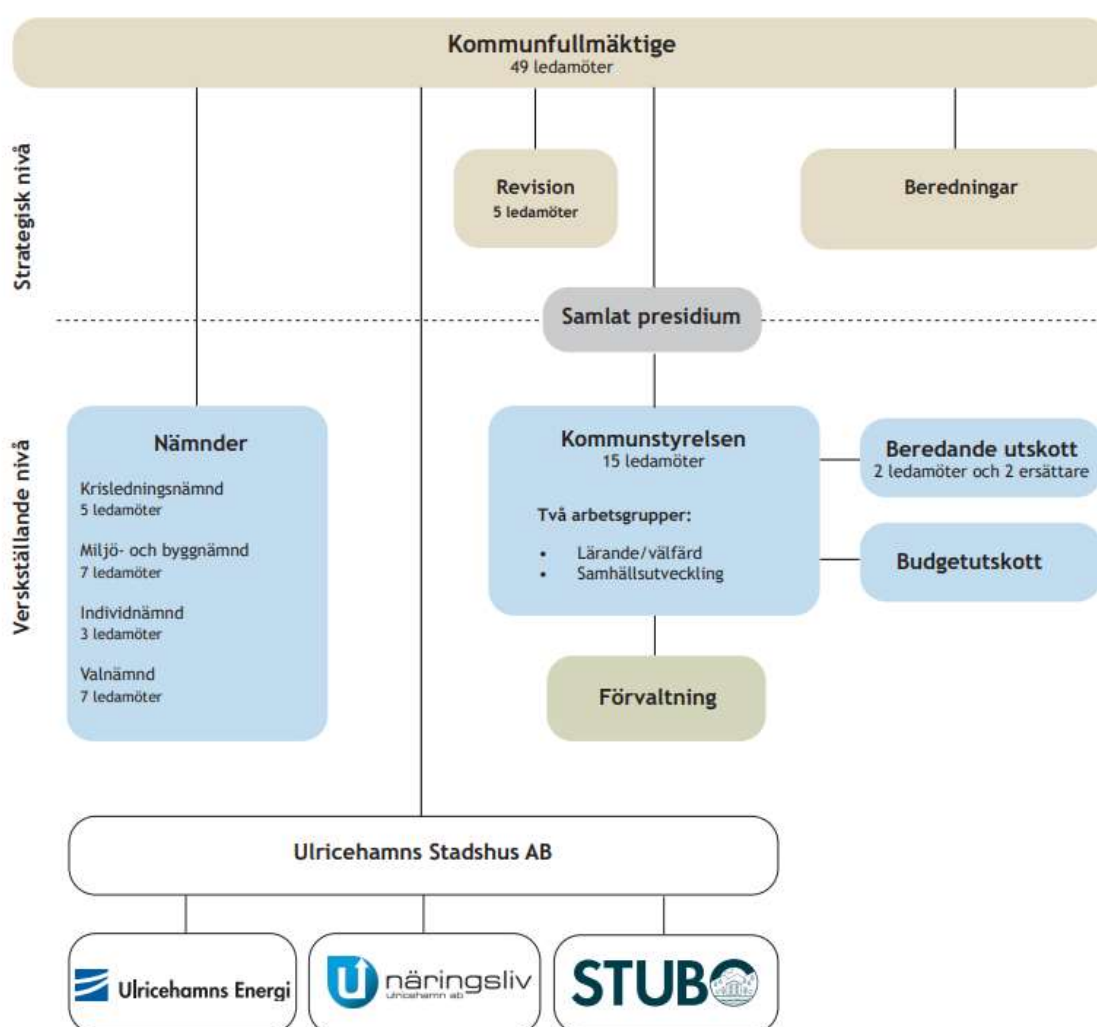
Kommunfullmäktige
49 ledamöter

Strategisk nivå

Revision
5 ledamöter

Beredningar

Samlat presidium

Verkställande nivå

Nämnder

Krisledningsnämnd
5 ledamöter

Miljö- och byggnämnd
7 ledamöter

Individnämnd
3 ledamöter

Valnämnd
7 ledamöter

Kommunstyrelsen
15 ledamöter

Två arbetsgrupper:

- Lärande/välfärd
- Samhällsutveckling

Beredande utskott
2 ledamöter och 2 ersättare

Budgetutskott

Förvaltning

Ulricehamns Stadshus AB

Ulricehamns Energi

näringsliv
ulricehamn ab

STUBO